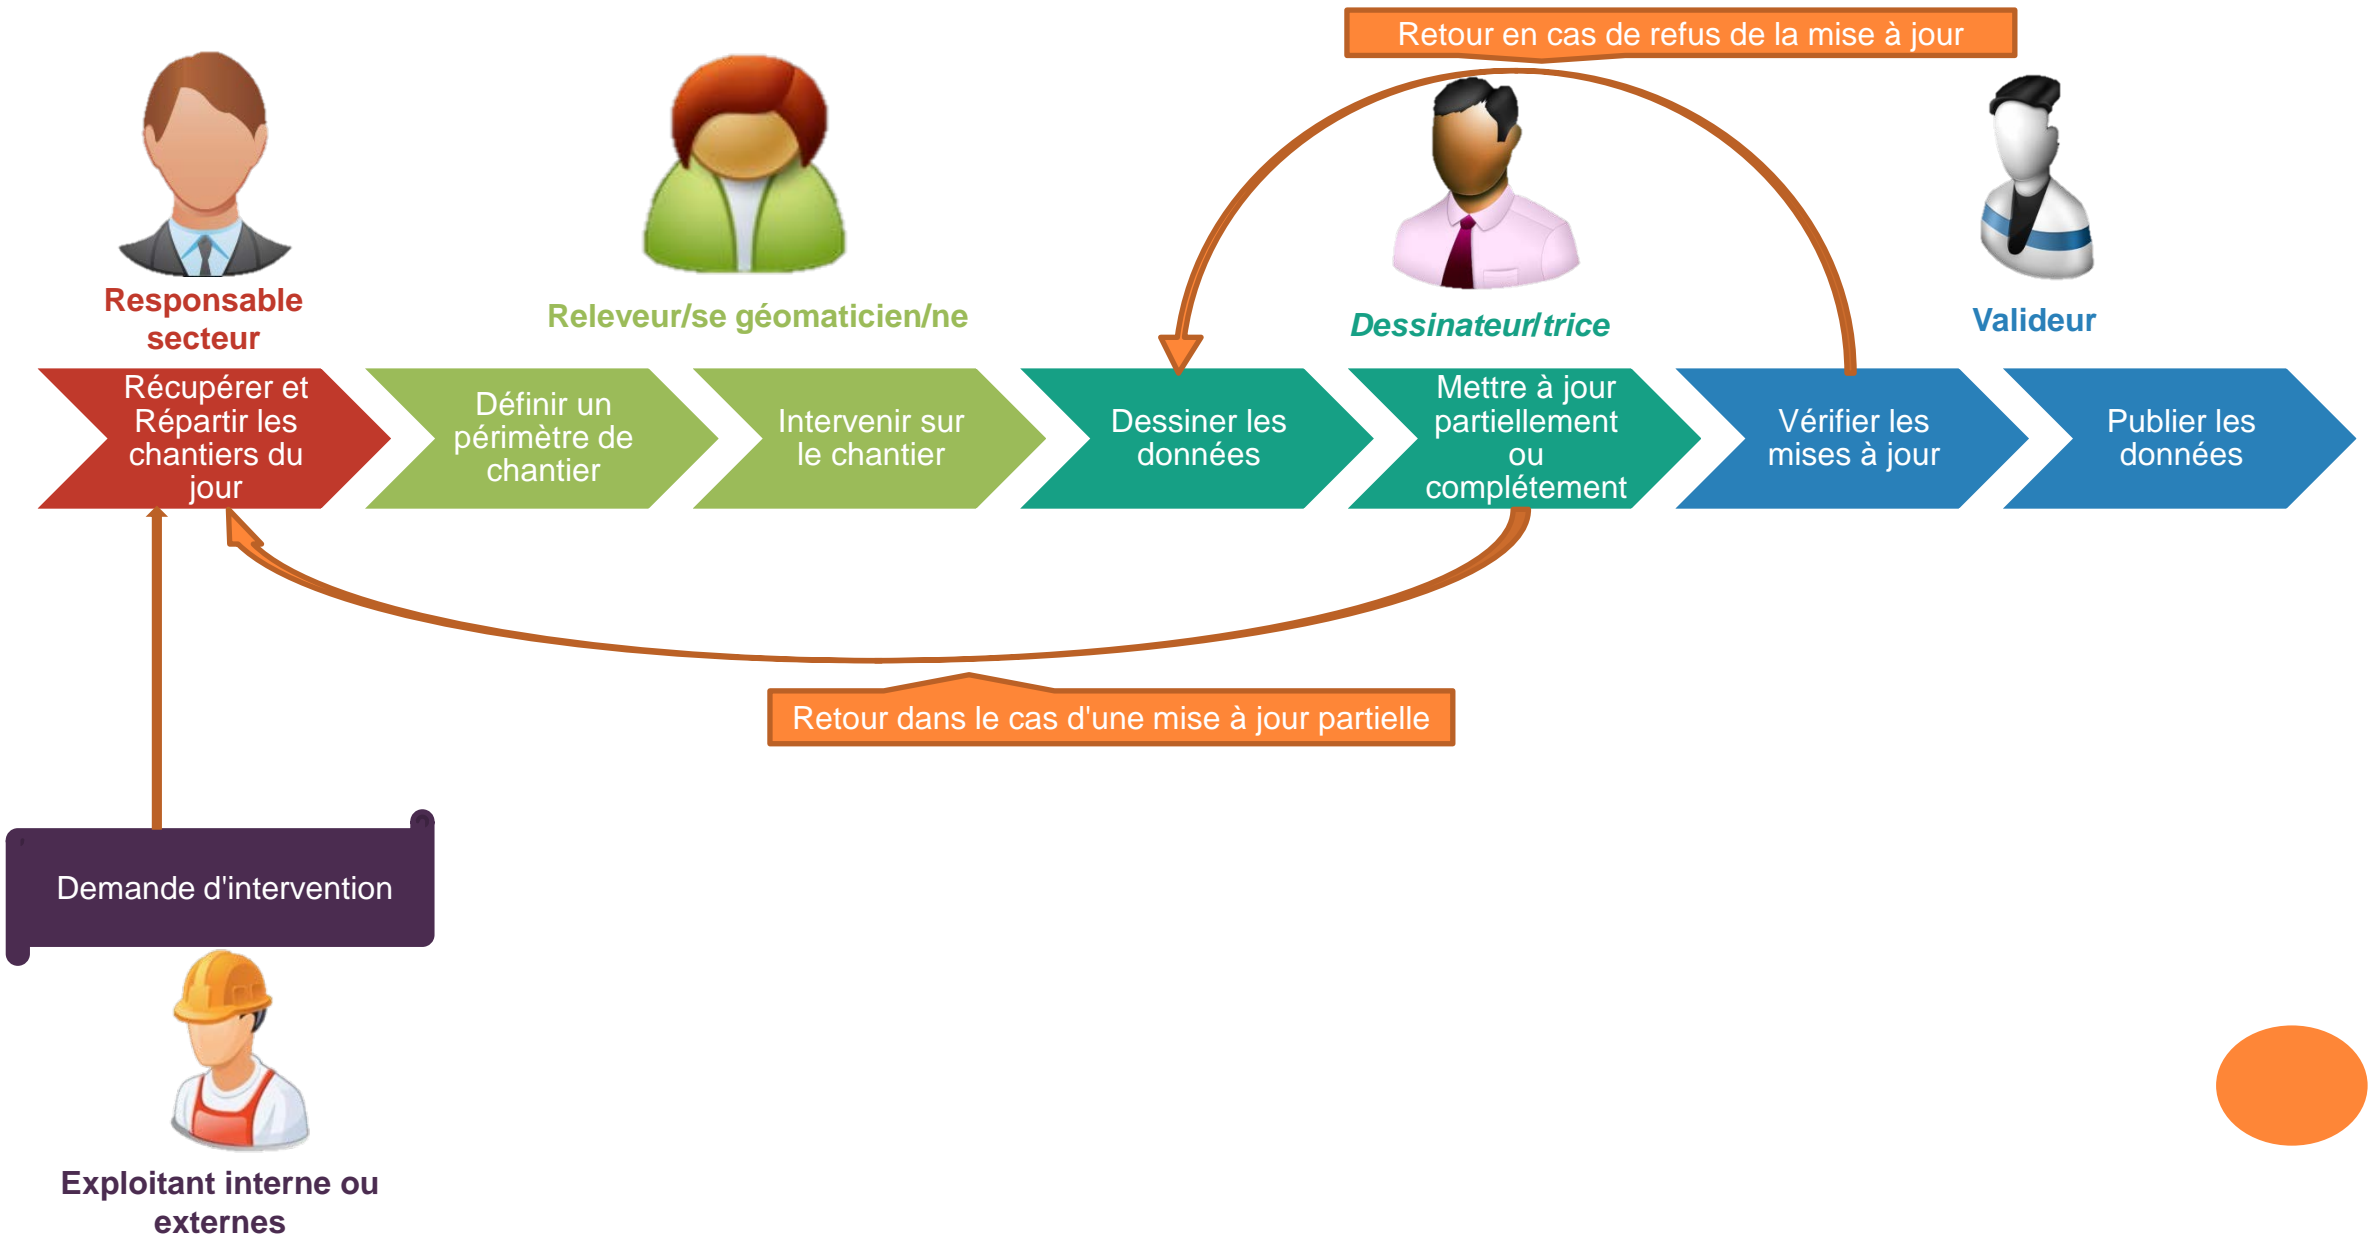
Retour en cas de refus de la mise à jour

Responsable secteur

Releveur/se géomaticien/ne

Dessinateur/trice

Valideur

Récupérer et Répartir les chantiers du jour

Définir un périmètre de chantier

Intervenir sur le chantier

Dessiner les données

Mettre à jour partiellement ou complétement

Vérifier les mises à jour

Publier les données

Retour dans le cas d'une mise à jour partielle

Demande d'intervention

Exploitant interne ou externes